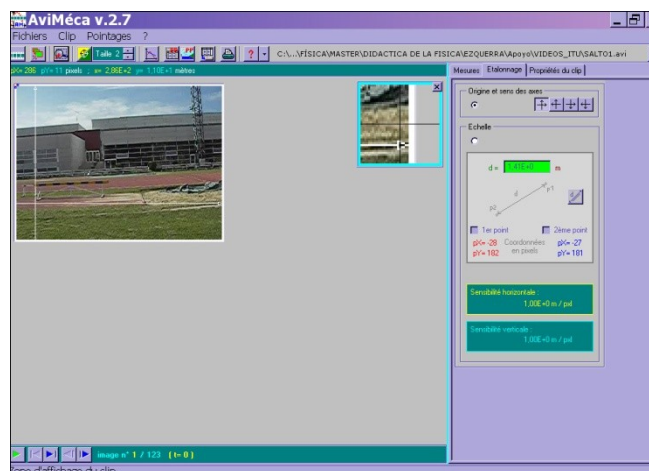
AviMéca v.2.7

Fichiers Clip Pointages ?

Taille 2

C:\...\FISICA\MASTER\DIDACTICA DE LA FISICA\EZQUERRA\Apoyo\VIDEOS_ITU\SALTO1.avi

pX= 286 pY= 11 pixels ; x= 2,86E+2 y= 1,10E+1 mètres

Mesures | Etalonnage | Propriétés du clip

Origine et sens des axes

Echelle

d = 1,41E+0 m

d

p1

p2

1er point

2ème point

pX= -28
pY= 182

Coordonnées en pixels

pX= -27
pY= 181

Sensibilité horizontale
1,00E+0 m / pxl

Sensibilité verticale
1,00E+0 m / pxl

image n° 1 / 123 (t= 0)

Zone d'affichage du clip